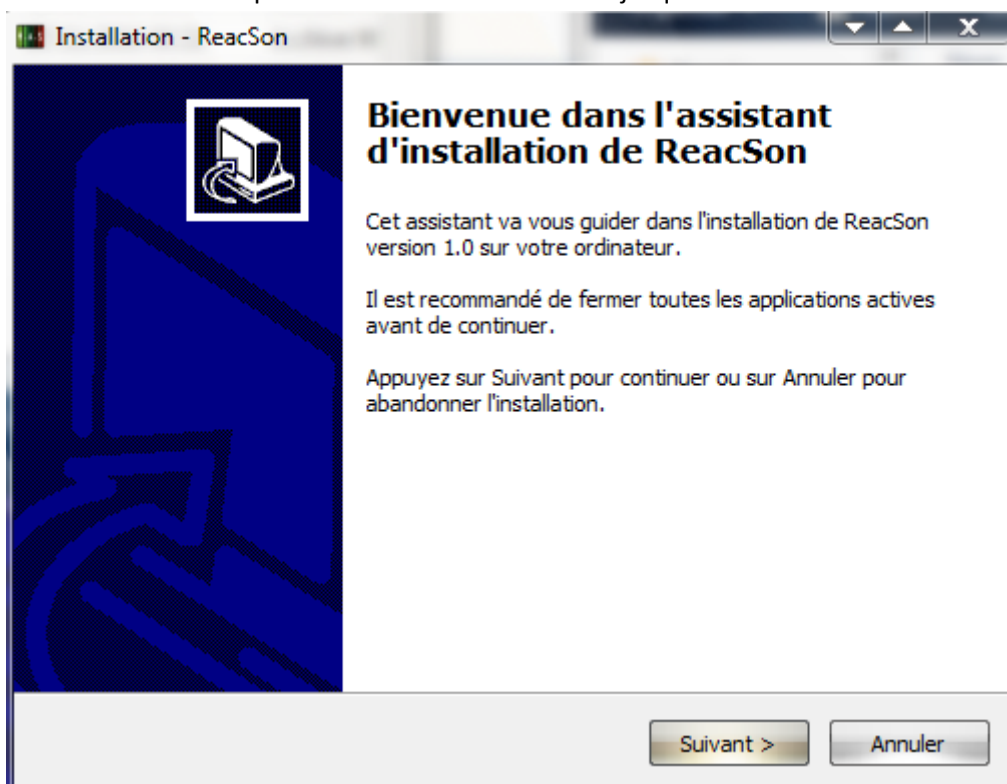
Installation - ReacSon

Bienvenue dans l'assistant d'installation de ReacSon

Cet assistant va vous guider dans l'installation de ReacSon version 1.0 sur votre ordinateur.

Il est recommandé de fermer toutes les applications actives avant de continuer.

Appuyez sur Suivant pour continuer ou sur Annuler pour abandonner l'installation.

Suivant >

Annuler